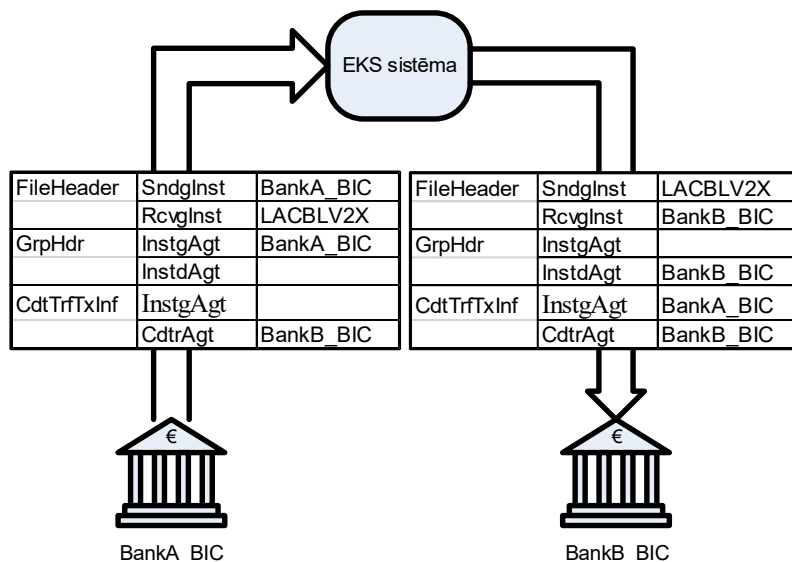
EKS sistēma

| FileHeader | SndgInst | BankA_BIC |
|---|---|---|
| | RcvgInst | LACBLV2X |
| GrpHdr | InstgAgt | BankA_BIC |
| | InstdAgt | |
| CdtTrfTxInf | InstgAgt | |
| | CdtrAgt | BankB_BIC |

| FileHeader | SndgInst | LACBLV2X |
|---|---|---|
| | RcvgInst | BankB_BIC |
| GrpHdr | InstgAgt | |
| | InstdAgt | BankB_BIC |
| CdtTrfTxInf | InstgAgt | BankA_BIC |
| | CdtrAgt | BankB_BIC |

€

BankA BIC

€

BankB BIC